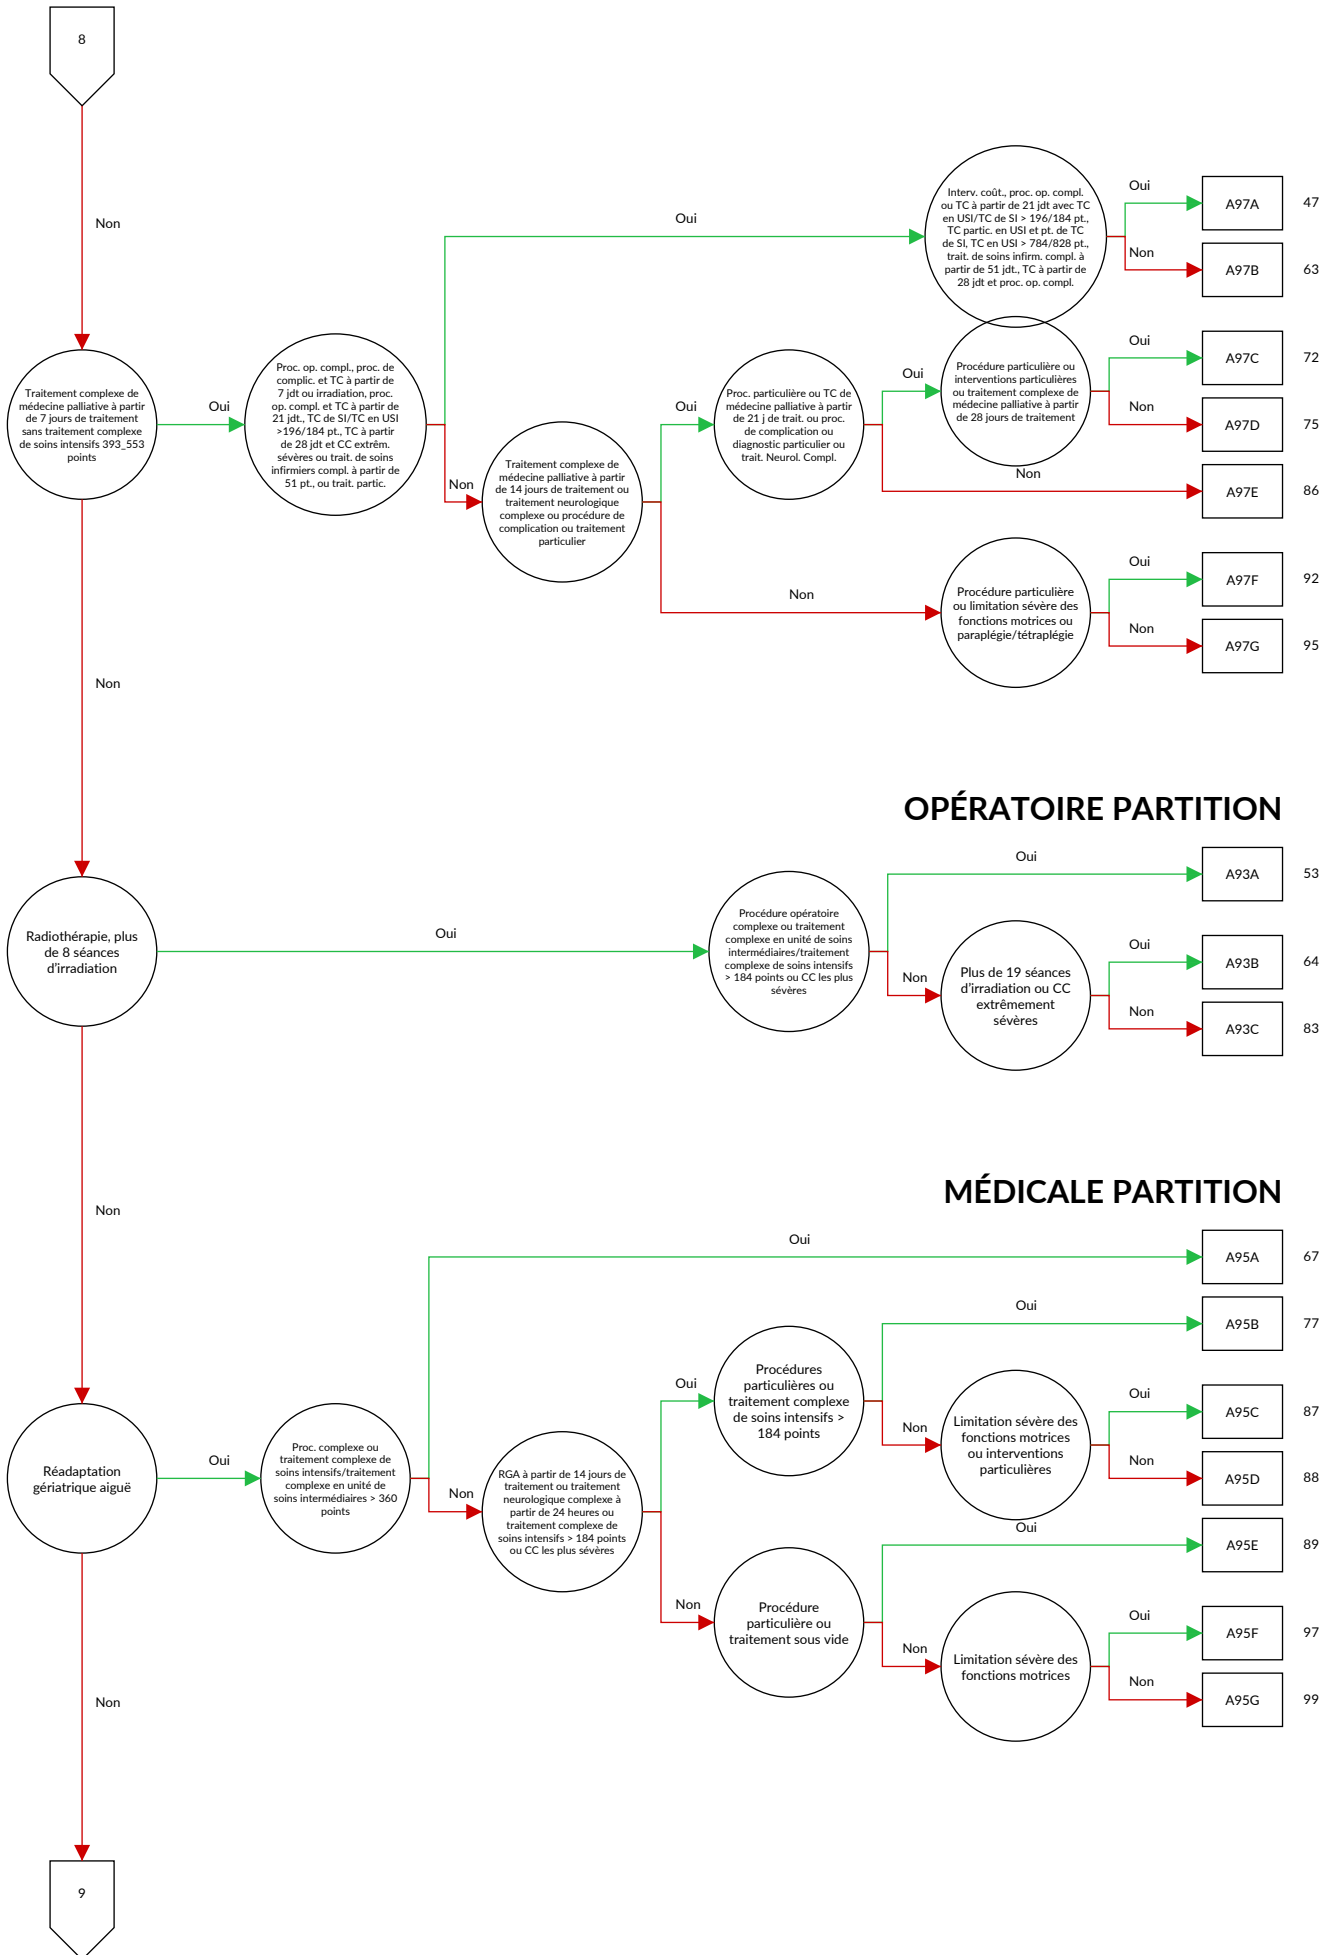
8

Non

Traitement complexe de médecine palliative à partir de 7 jours de traitement sans traitement complexe de soins intensifs 393_553 points

Oui

Proc. op. compl., proc. de complic. et TC à partir de 7 jdt ou irradiation, proc. op. compl. et TC à partir de 21 jdt., TC de SI/TC en USI >196/184 pt., TC à partir de 28 jdt et CC extrêm. sévères ou trait. de soins infirmiers compl. à partir de 51 pt., ou trait. partic.

Oui

Interv. coût., proc. op. compl. ou TC à partir de 21 jdt avec TC en USI/TC de SI > 196/184 pt., TC partic. en USI et pt. de TC de SI, TC en USI > 784/828 pt., trait. de soins infirm. compl. à partir de 51 jdt., TC à partir de 28 jdt et proc. op. compl.

Oui
A97A 47
Non
A97B 63

Non

Traitement complexe de médecine palliative à partir de 14 jours de traitement ou traitement neurologique complexe ou procédure de complication ou traitement particulier

Oui

Proc. particulière ou TC de médecine palliative à partir de 21 j de trait. ou proc. de complication ou diagnostic particulier ou trait. Neurol. Compl.

Oui

Procédure particulière ou interventions particulières ou traitement complexe de médecine palliative à partir de 28 jours de traitement

Oui
A97C 72
Non
A97D 75
Non
A97E 86

Non

Procédure particulière ou limitation sévère des fonctions motrices ou paraplégie/tétraplégie

Oui
A97F 92
Non
A97G 95

Non

OPÉRATOIRE PARTITION

Radiothérapie, plus de 8 séances d'irradiation

Oui

Procédure opératoire complexe ou traitement complexe en unité de soins intermédiaires/traitement complexe de soins intensifs > 184 points ou CC les plus sévères

Oui
A93A 53
Non

Plus de 19 séances d'irradiation ou CC extrêmement sévères

Oui
A93B 64
Non
A93C 83

Non

MÉDICALE PARTITION

Réadaptation gériatrique aiguë

Oui

Proc. complexe ou traitement complexe de soins intensifs/traitement complexe en unité de soins intermédiaires > 360 points

Oui
A95A 67

Non

RGA à partir de 14 jours de traitement ou traitement neurologique complexe à partir de 24 heures ou traitement complexe de soins intensifs > 184 points ou CC les plus sévères

Oui

Procédures particulières ou traitement complexe de soins intensifs > 184 points

Oui
A95B 77
Non

Limitation sévère des fonctions motrices ou interventions particulières

Oui
A95C 87
Non
A95D 88

Non

Procédure particulière ou traitement sous vide

Oui
A95E 89
Non

Limitation sévère des fonctions motrices

Oui
A95F 97
Non
A95G 99

Non

9